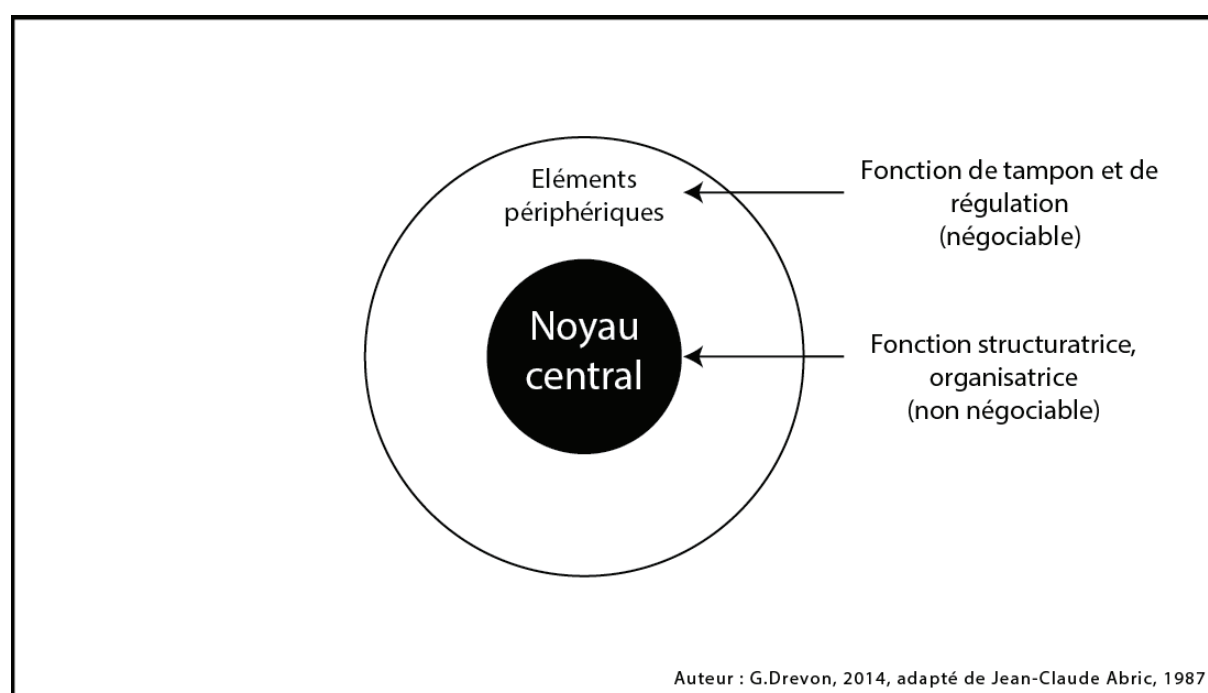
Eléments périphériques

Fonction de tampon et de régulation (négociable)

Noyau central

Fonction structuratrice, organisatrice (non négociable)

Auteur : G.Drevon, 2014, adapté de Jean-Claude Abric, 1987